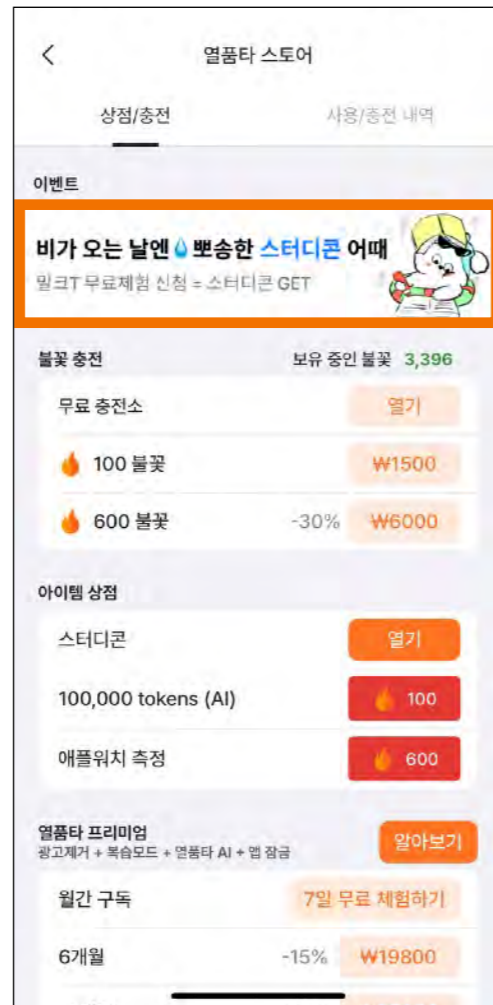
< 열품타 스토어

상점/충전 사용/충전 내역

이벤트

비가 오는 날엔 뽀송한 스터디콘 어때
밀크T 무료체험 신청 = 스터디콘 GET

불꽃 충전 보유 중인 불꽃 3,396

무료 충전소 열기

100 불꽃 ₩1500

600 불꽃 -30% ₩6000

아이템 상점

스터디콘 열기

100,000 tokens (AI) 100

애플워치 측정 600

열품타 프리미엄
광고제거 + 복습모드 + 열품타 AI + 앱 잠금
알아보기

월간 구독 7일 무료 체험하기

6개월 -15% ₩19800